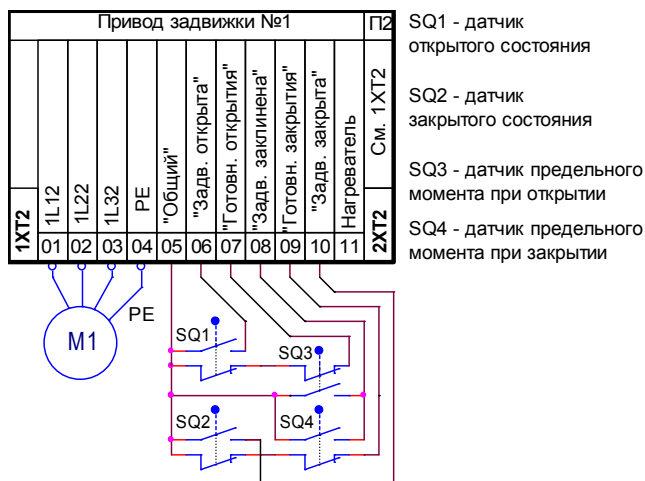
Привод задвижки №1

П2

1XT2

1L12

1L22

1L32

PE

"Общий"

"Задв. открыта"

"Готовн. открытия"

"Задв. заклинена"

"Готовн. закрытия"

"Задв. закрыта"

Нагреватель

См. 1XT2

2XT2

| 01 | 02 | 03 | 04 | 05 | 06 | 07 | 08 | 09 | 10 | 11 |
|---|---|---|---|---|---|---|---|---|---|---|

SQ1 - датчик открытого состояния

SQ2 - датчик закрытого состояния

SQ3 - датчик предельного момента при открытии

SQ4 - датчик предельного момента при закрытии

M1

PE

SQ1

SQ3

SQ2

SQ4